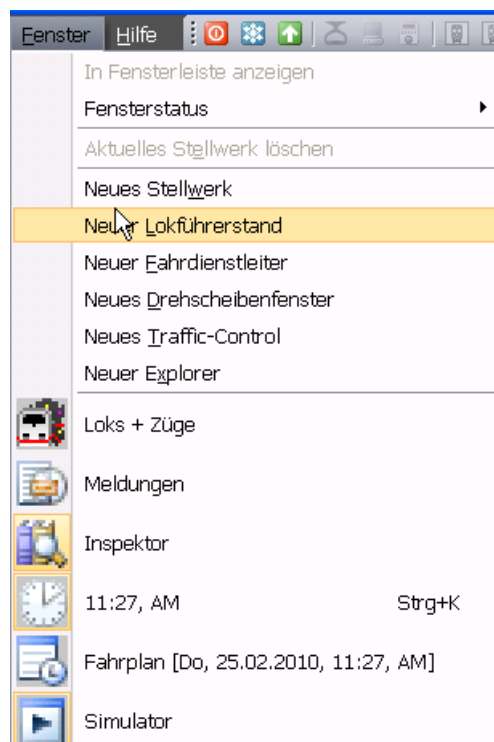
Fenster Hilfe

In Fensterleiste anzeigen
Fensterstatus
Aktuelles Stellwerk löschen
Neues Stellwerk
Neuer Lokführerstand
Neuer Fahrdienstleiter
Neues Drehscheibenfenster
Neues Traffic-Control
Neuer Explorer
Loks + Züge
Meldungen
Inspektor
11:27, AM Strg+K
Fahrplan [Do, 25.02.2010, 11:27, AM]
Simulator